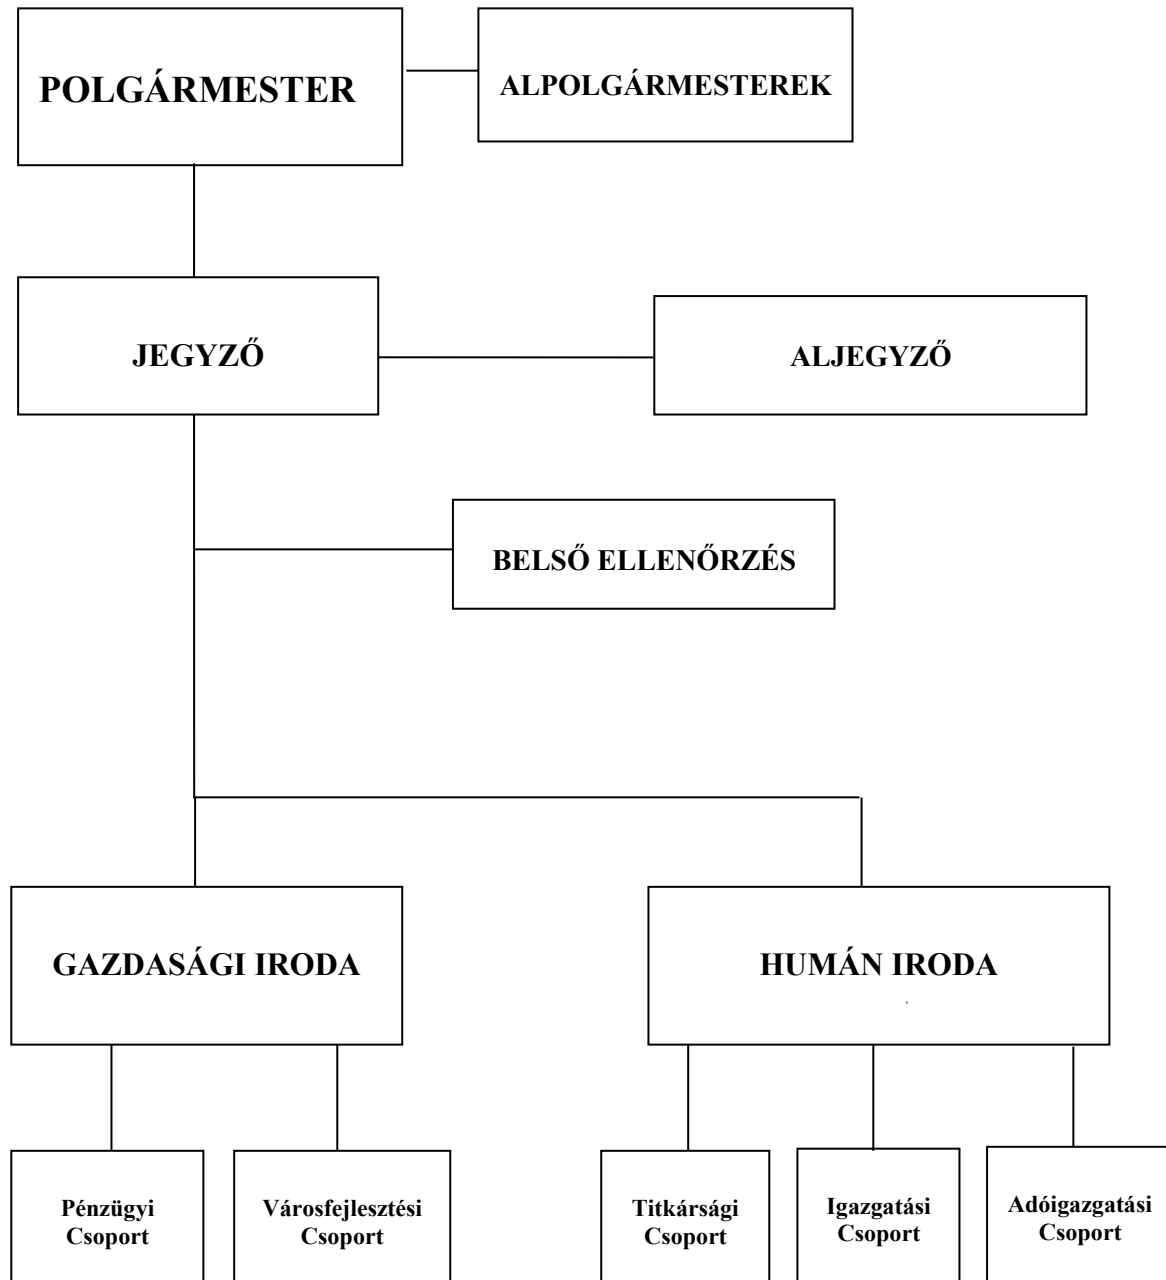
POLGÁRMESTER

ALPOLGÁRMESTEREK

JEGYZŐ

ALJEGYZŐ

BELSŐ ELLENŐRZÉS

GAZDASÁGI IRODA

HUMÁN IRODA

Pénzügyi Csoport

Városfejlesztési Csoport

Titkársági Csoport

Igazgatási Csoport

Adóigazgatási Csoport